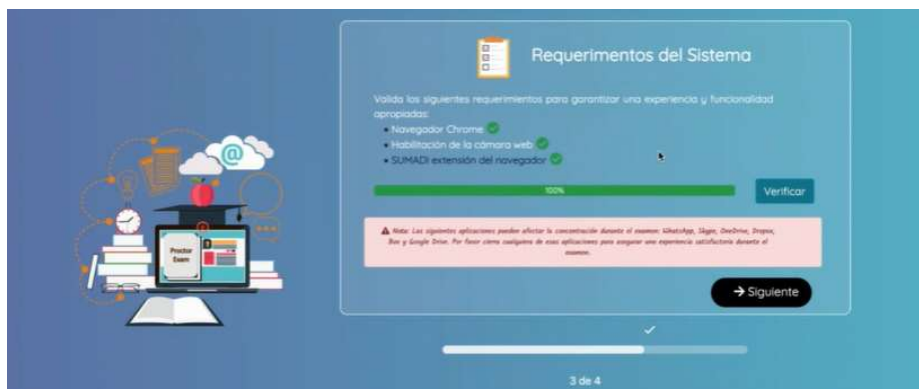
Requerimentos del Sistema

Valida los siguientes requerimientos para garantizar una experiencia y funcionalidad apropiadas:

- Navegador Chrome
- Habilitación de la cámara web
- SUMADI extensión del navegador

100%

Verificar

Nota: Las siguientes aplicaciones pueden afectar la concentración durante el examen: WhatsApp, Skype, OneDrive, Dropox, Box y Google Drive. Por favor cierre cualquiera de esas aplicaciones para asegurar una experiencia satisfactoria durante el examen.

→ Siguiente

Proctor Exam

3 de 4